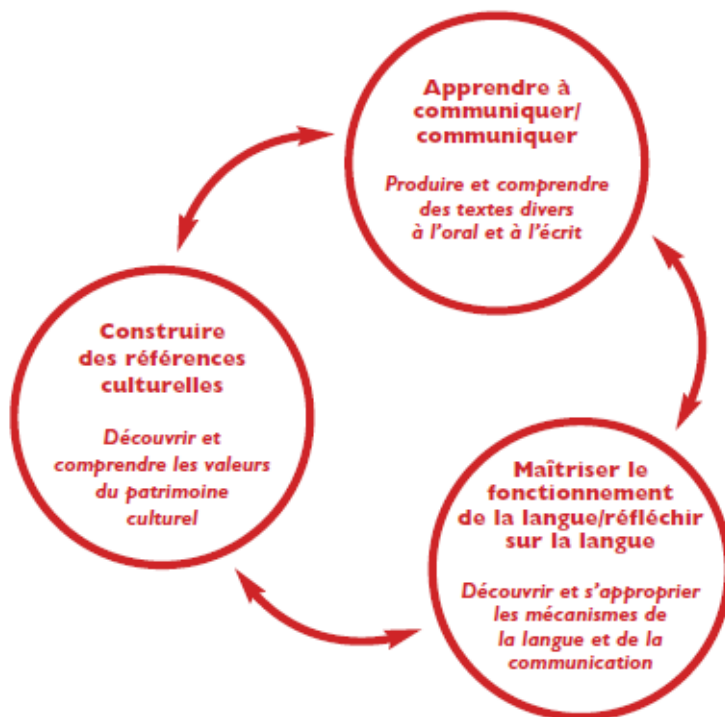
Apprendre à communiquer/ communiquer

Produire et comprendre des textes divers à l'oral et à l'écrit

Construire des références culturelles

Découvrir et comprendre les valeurs du patrimoine culturel

Maîtriser le fonctionnement de la langue/réfléchir sur la langue

Découvrir et s'approprier les mécanismes de la langue et de la communication